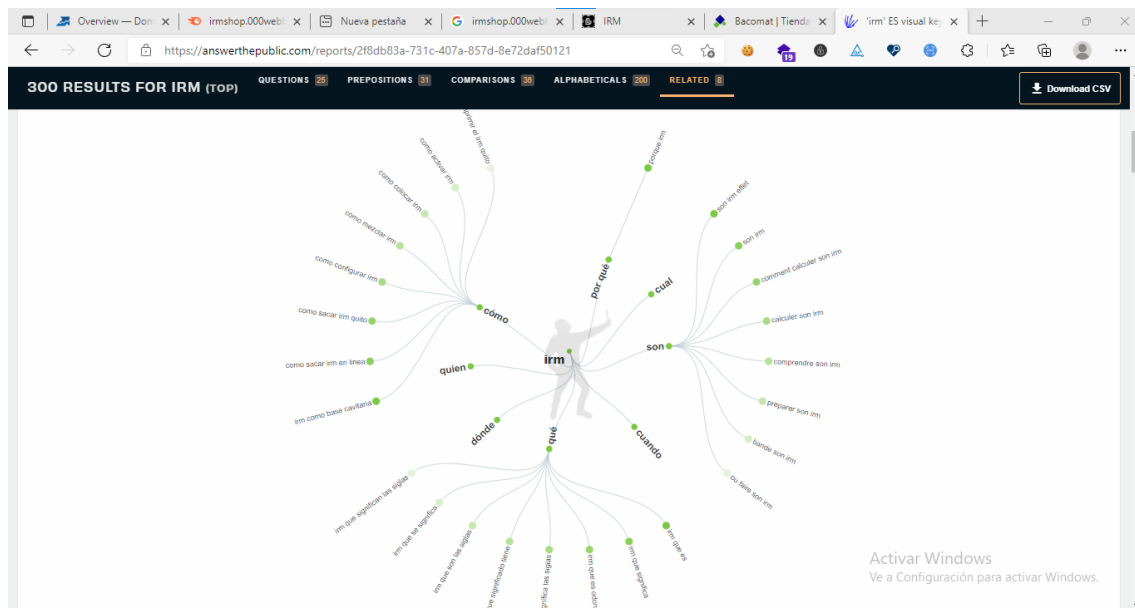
Overview — Don ×
irmshop.000webl ×
Nueva pestaña ×
irmshop.000webl ×
IRM ×
Bacomat | Tienda ×
'irm' ES visual key ×

https://answerthepublic.com/reports/2f8db83a-731c-407a-857d-8e72daf50121

300 RESULTS FOR IRM (TOP)
QUESTIONS 25
PREPOSITIONS 31
COMPARISONS 36
ALPHABETICALS 200
RELATED 8
Download CSV

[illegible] el irm quito
como activar irm
como colocar irm
como mezclar irm
como configurar irm
como sacar irm quito
como sacar irm en linea
irm como base cavitaria
cómo
quien
dónde
qué
irm
por qué
porque irm
cual
son
son irm effet
son irm
comment calculer son irm
calculer son irm
comprendre son irm
preparer son irm
bande son irm
ou faire son irm
cuando
irm que significan las siglas
irm que le significa
irm que son las siglas
irm que significado tiene
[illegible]ignifica las siglas
irm que es odon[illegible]
irm que significa
irm que es

Activar Windows
Ve a Configuración para activar Windows.